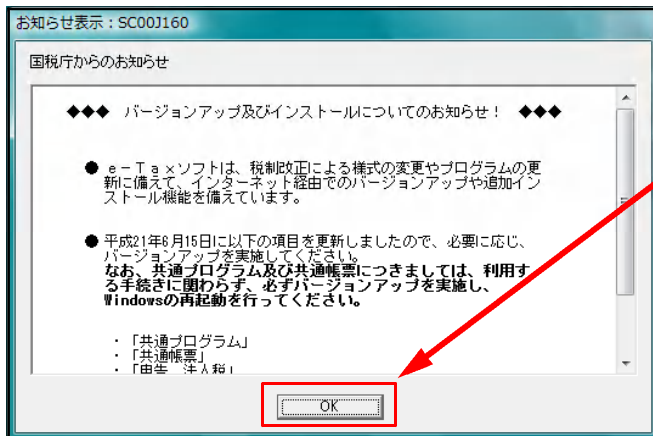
お知らせ表示：SC00J160

国税庁からのお知らせ

◆◆◆　バージョンアップ及びインストールについてのお知らせ！　◆◆◆

● ｅ－Ｔａｘソフトは、税制改正による様式の変更やプログラムの更新に備えて、インターネット経由でのバージョンアップや追加インストール機能を備えています。

● 平成21年6月15日に以下の項目を更新しましたので、必要に応じ、バージョンアップを実施してください。
なお、共通プログラム及び共通帳票につきましては、利用する手続きに関わらず、必ずバージョンアップを実施し、Windowsの再起動を行ってください。

・「共通プログラム」
・「共通帳票」
・「申告　法人税」

OK